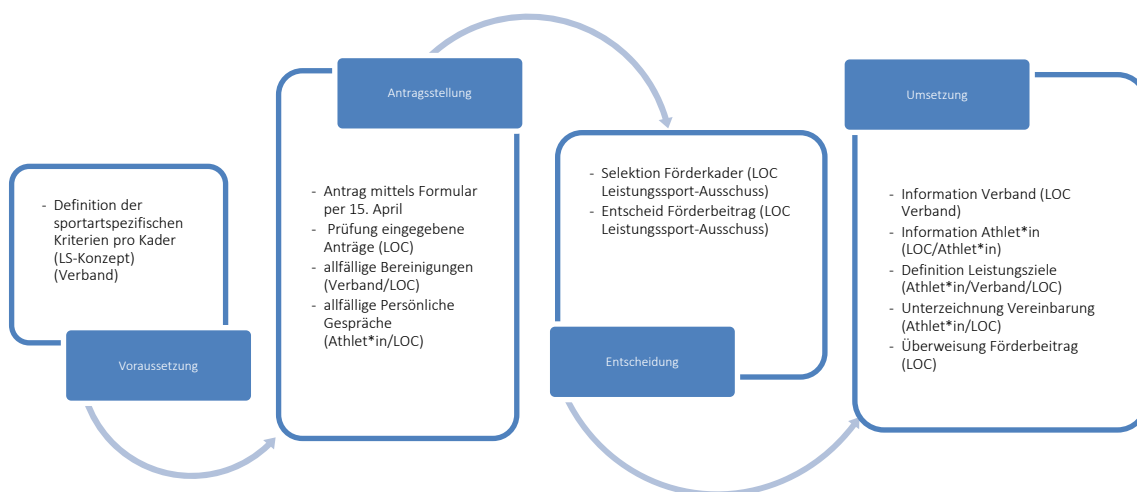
- Definition der sportartspezifischen Kriterien pro Kader (LS-Konzept) (Verband)

Voraussetzung

Antragsstellung

- Antrag mittels Formular per 15. April
- Prüfung eingegebene Anträge (LOC)
- allfällige Bereinigungen (Verband/LOC)
- allfällige Persönliche Gespräche (Athlet*in/LOC)

- Selektion Förderkader (LOC Leistungssport-Ausschuss)
- Entscheid Förderbeitrag (LOC Leistungssport-Ausschuss)

Entscheidung

Umsetzung

- Information Verband (LOC Verband)
- Information Athlet*in (LOC/Athlet*in)
- Definition Leistungsziele (Athlet*in/Verband/LOC)
- Unterzeichnung Vereinbarung (Athlet*in/LOC)
- Überweisung Förderbeitrag (LOC)